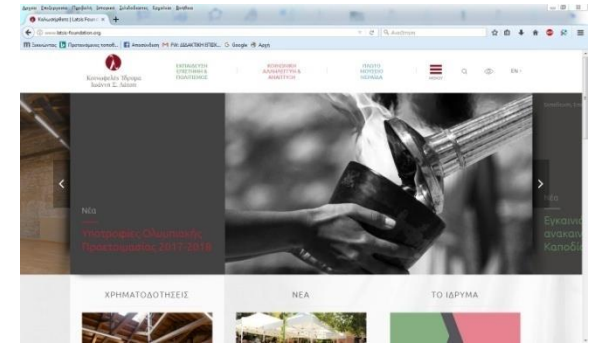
Αρχείο Επεξεργασία Προβολή Ιστορικό Σελιδοδείκτες Εργαλεία Βοήθεια

Κοινωφελές Ίδρυμα | Latsis Found ×

www.latsis-foundation.org

Αναζήτηση

Συχνότερα Προτεινόμενες τοποθε... Απασχόληση PW: ΔΙΔΑΚΤΙΚΗ ΙΣΤΟΡ... Google Αρχή

Κοινωφελές Ίδρυμα Ιωάννη Σ. Λάτση

ΕΚΠΑΙΔΕΥΣΗ ΕΡΕΥΝΗΤΙΚΗ & ΠΟΛΙΤΙΣΜΟΣ

ΚΟΙΝΩΝΙΚΗ ΑΛΛΗΛΕΓΓΥΗ & ΑΘΛΗΤΙΣΜΟΣ

ΠΛΟΙΟ ΜΟΥΣΕΙΟ ΝΕΡΑΙΔΑ

MENU

EN

Νέα

Υποτροφίες Ολυμπιακής Προετοιμασίας 2017-2018

Νέα

Εγκαινι ανακαι Καποδ

ΧΡΗΜΑΤΟΔΟΤΗΣΕΙΣ

ΝΕΑ

ΤΟ ΙΔΡΥΜΑ